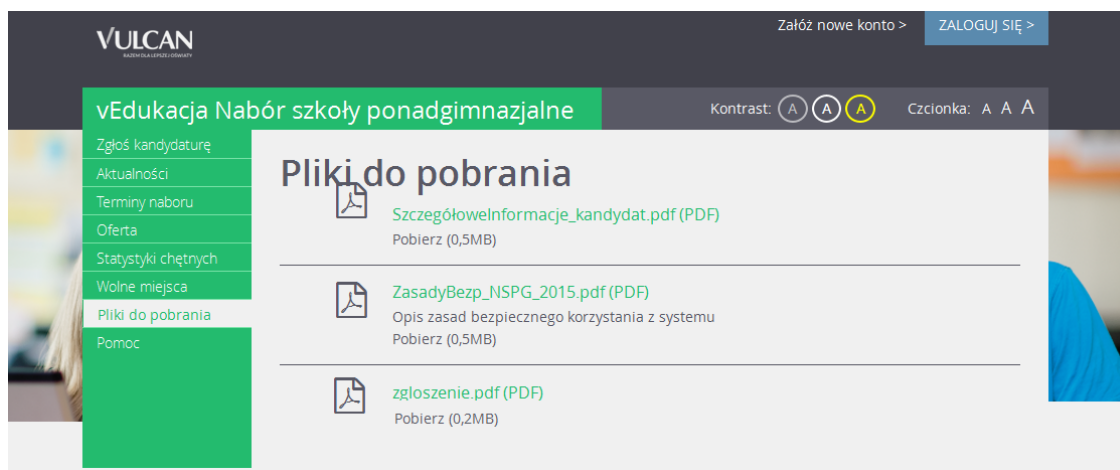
VULCAN
RAZEM DLA LEPSZEJ OŚWIATY

Załóż nowe konto > ZALOGUJ SIĘ >

vEdukacja Nabór szkoły ponadgimnazjalne

Kontrast: A A A Czcionka: A A A

Zgłoś kandydaturę
Aktualności
Terminy naboru
Oferta
Statystyki chętnych
Wolne miejsca
Pliki do pobrania
Pomoc

Pliki do pobrania

SzczegółoweInformacje_kandydat.pdf (PDF)
Pobierz (0,5MB)

ZasadyBezp_NSPG_2015.pdf (PDF)
Opis zasad bezpiecznego korzystania z systemu
Pobierz (0,5MB)

zgloszenie.pdf (PDF)
Pobierz (0,2MB)